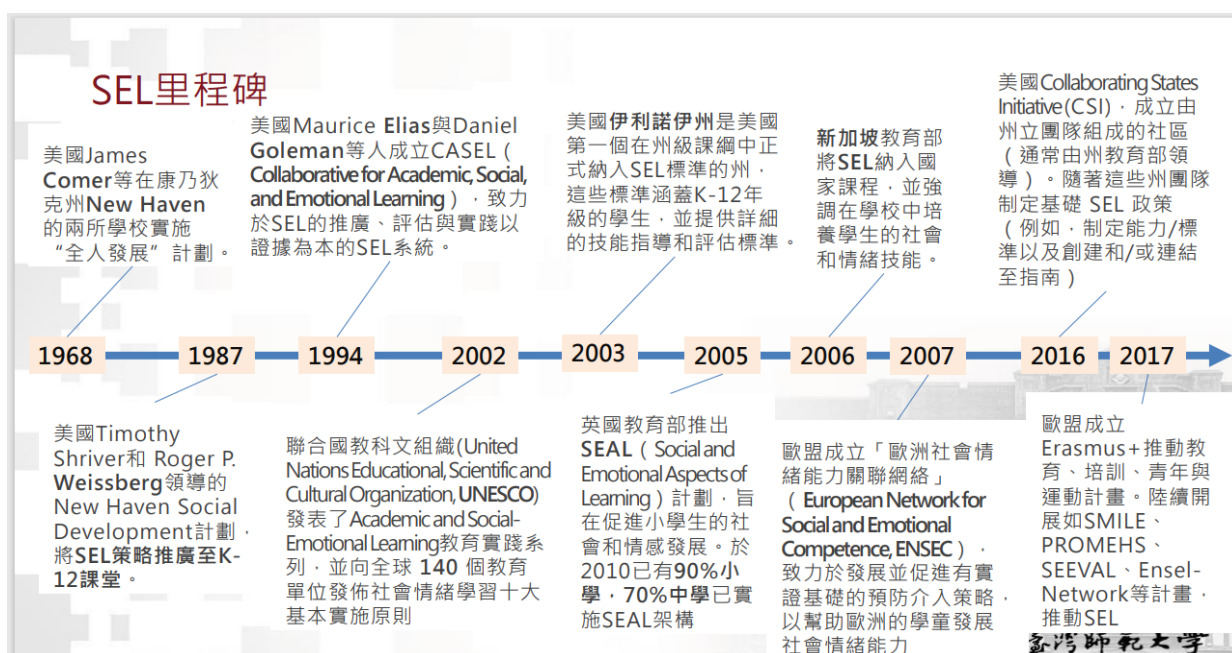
SEL里程碑

美國James Comer等在康乃狄克州New Haven的兩所學校實施“全人發展”計劃。

美國Maurice Elias與Daniel Goleman等人成立CASEL（Collaborative for Academic, Social, and Emotional Learning），致力於SEL的推廣、評估與實踐以證據為本的SEL系統。

美國伊利諾伊州是美國第一個在州級課綱中正式納入SEL標準的州，這些標準涵蓋K-12年級的學生，並提供詳細的技能指導和評估標準。

新加坡教育部將SEL納入國家課程，並強調在學校中培養學生的社會和情緒技能。

美國Collaborating States Initiative（CSI），成立由州立團隊組成的社區（通常由州教育部領導）。隨著這些州團隊制定基礎 SEL 政策（例如，制定能力/標準以及創建和/或連結至指南）

1968 1987 1994 2002 2003 2005 2006 2007 2016 2017

美國Timothy Shriver和 Roger P. Weissberg領導的New Haven Social Development計劃，將SEL策略推廣至K-12課堂。

聯合國教科文組織(United Nations Educational, Scientific and Cultural Organization, UNESCO)發表了Academic and Social-Emotional Learning教育實踐系列，並向全球 140 個教育單位發佈社會情緒學習十大基本實施原則

英國教育部推出SEAL（Social and Emotional Aspects of Learning）計劃，旨在促進小學生的社會和情感發展。於2010已有90%小學，70%中學已實施SEAL架構

歐盟成立「歐洲社會情緒能力關聯網絡」（European Network for Social and Emotional Competence, ENSEC），致力於發展並促進有實證基礎的預防介入策略，以幫助歐洲的學童發展社會情緒能力

歐盟成立Erasmus+推動教育、培訓、青年與運動計畫。陸續開展如SMILE、PROMEHS、SEEVAL、Ensel-Network等計畫，推動SEL

臺灣師範大學